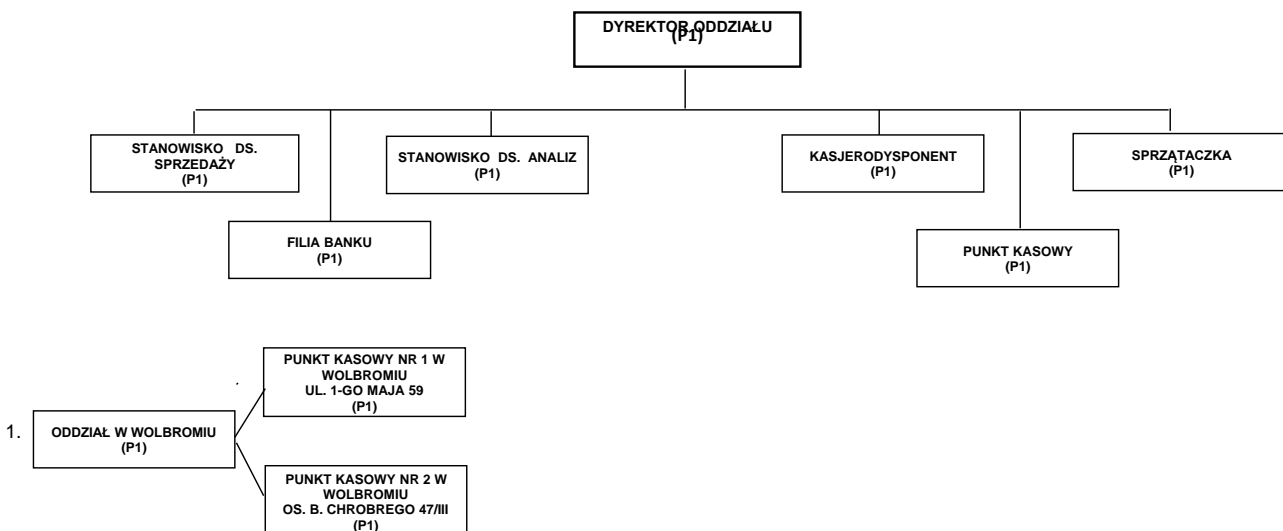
DYREKTOR ODDZIAŁU
(P1)

STANOWISKO DS. SPRZEDAŻY
(P1)

FILIA BANKU
(P1)

STANOWISKO DS. ANALIZ
(P1)

KASJERODYSPONENT
(P1)

PUNKT KASOWY
(P1)

SPRZĄTACZKA
(P1)

1. ODDZIAŁ W WOLBROMIU
(P1)

PUNKT KASOWY NR 1 W WOLBROMIU
UL. 1-GO MAJA 59
(P1)

PUNKT KASOWY NR 2 W WOLBROMIU
OS. B. CHROBREGO 47/III
(P1)